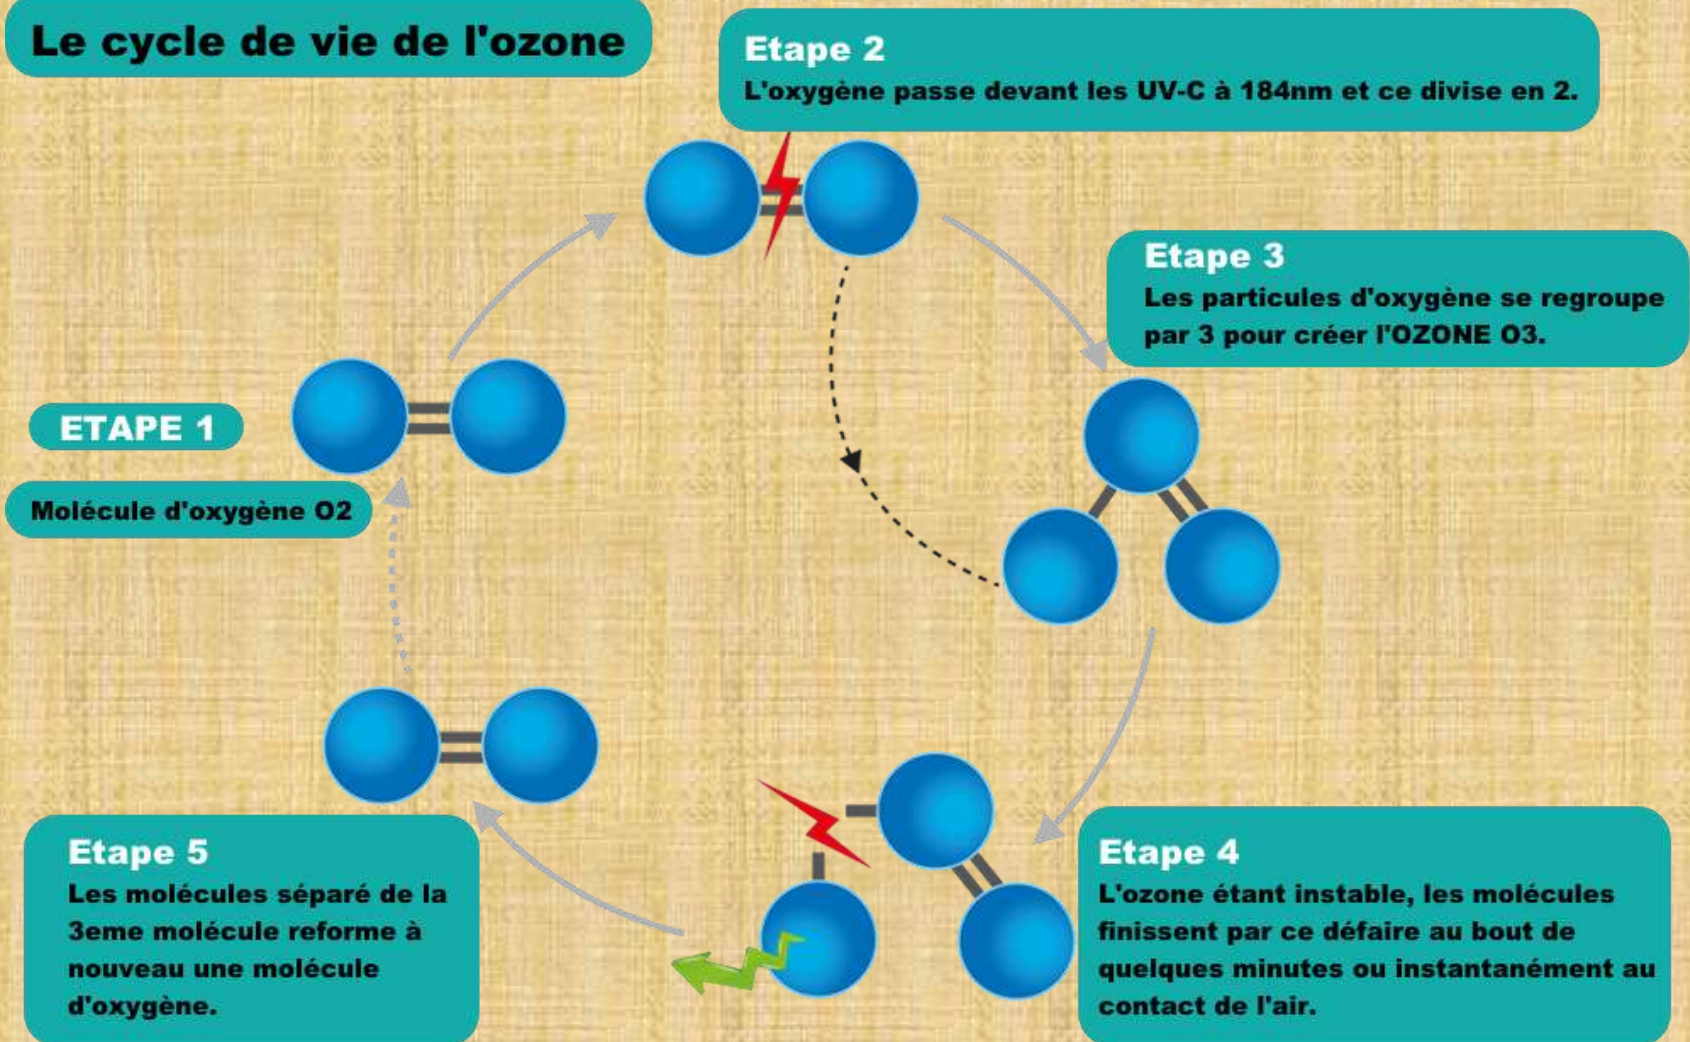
Le cycle de vie de l'ozone

Etape 2
L'oxygène passe devant les UV-C à 184nm et ce divise en 2.

Etape 3
Les particules d'oxygène se regroupe par 3 pour créer l'OZONE O3.

ETAPE 1

Molécule d'oxygène O2

Etape 5
Les molécules séparé de la 3eme molécule reforme à nouveau une molécule d'oxygène.

Etape 4
L'ozone étant instable, les molécules finissent par ce défaire au bout de quelques minutes ou instantanément au contact de l'air.